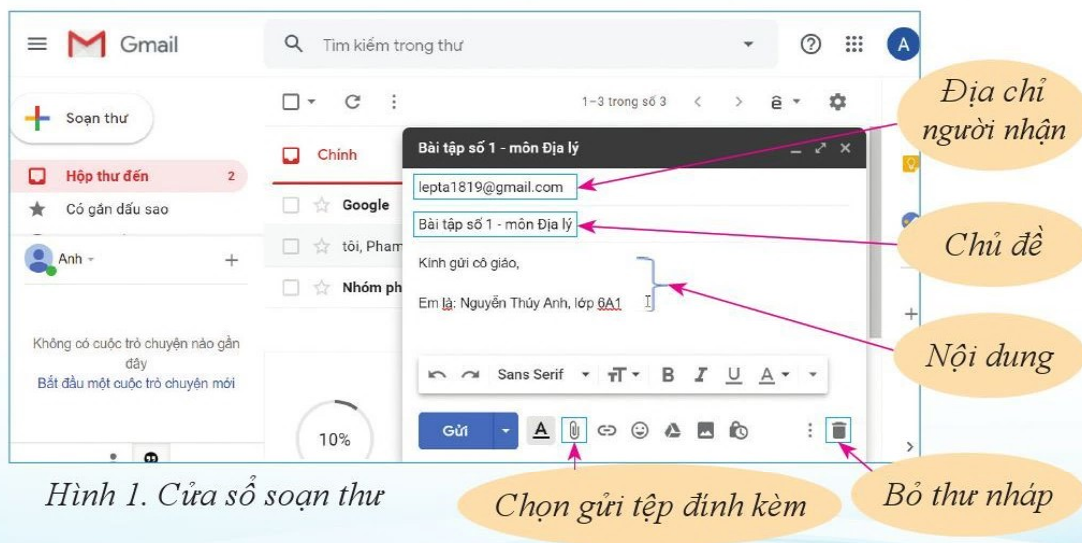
Gmail

Tìm kiếm trong thư

A

Soạn thư

Hộp thư đến 2

Có gắn dấu sao

Anh

+

Không có cuộc trò chuyện nào gần đây

Bắt đầu một cuộc trò chuyện mới

1–3 trong số 3

Chính

Google

tôi, Pham

Nhóm ph

10%

Bài tập số 1 - môn Địa lý

lepta1819@gmail.com

Bài tập số 1 - môn Địa lý

Kính gửi cô giáo,

Em là: Nguyễn Thúy Anh, lớp 6A1

Sans Serif

B I U A

Gửi

Địa chỉ người nhận

Chủ đề

Nội dung

Hình 1. Cửa sổ soạn thư

Chọn gửi tệp đính kèm

Bỏ thư nháp